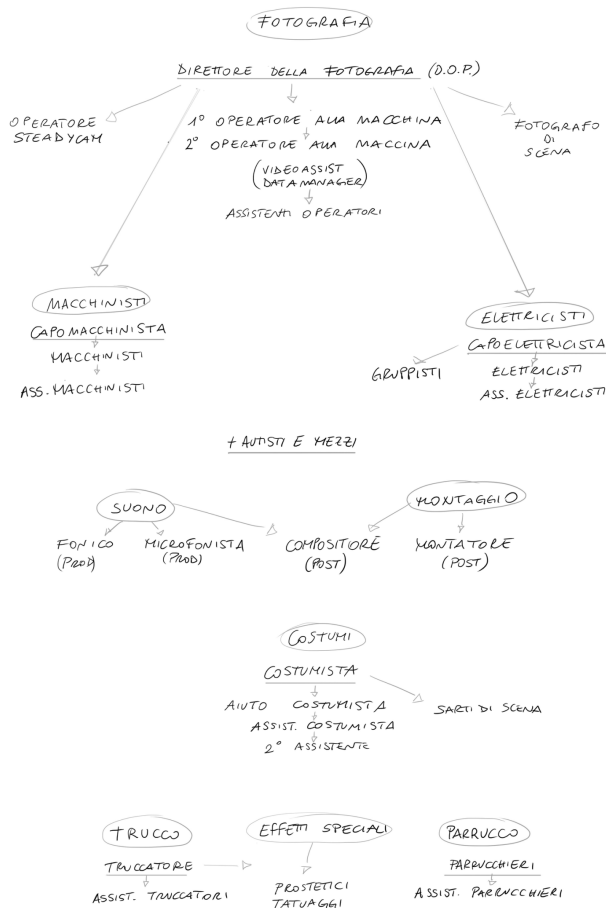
FOTOGRAFIA

DIRETTORE DELLA FOTOGRAFIA (D.O.P.)

OPERATORE STEADYCAM

1° OPERATORE ALLA MACCHINA
2° OPERATORE ALLA MACCINA
(VIDEOASSIST DATA MANAGER)
ASSISTENTI OPERATORI

FOTOGRAFO DI SCENA

MACCHINISTI
CAPO MACCHINISTA
MACCHINISTI
ASS. MACCHINISTI

ELETTRICISTI
CAPO ELETTRICISTA
GRUPPISTI
ELETTRICISTI
ASS. ELETTRICISTI

+ AUTISTI E MEZZI

SUONO
FONICO (PROD)
MICROFONISTA (PROD)
COMPOSITORE (POST)

MONTAGGIO
MONTATORE (POST)

COSTUMI
COSTUMISTA
AIUTO COSTUMISTA
ASSIST. COSTUMISTA
2° ASSISTENTE
SARTI DI SCENA

TRUCCO
TRUCCATORE
ASSIST. TRUCCATORI

EFFETTI SPECIALI
PROSTETICI
TATUAGGI

PARRUCCO
PARRUCCHIERI
ASSIST. PARRUCCHIERI